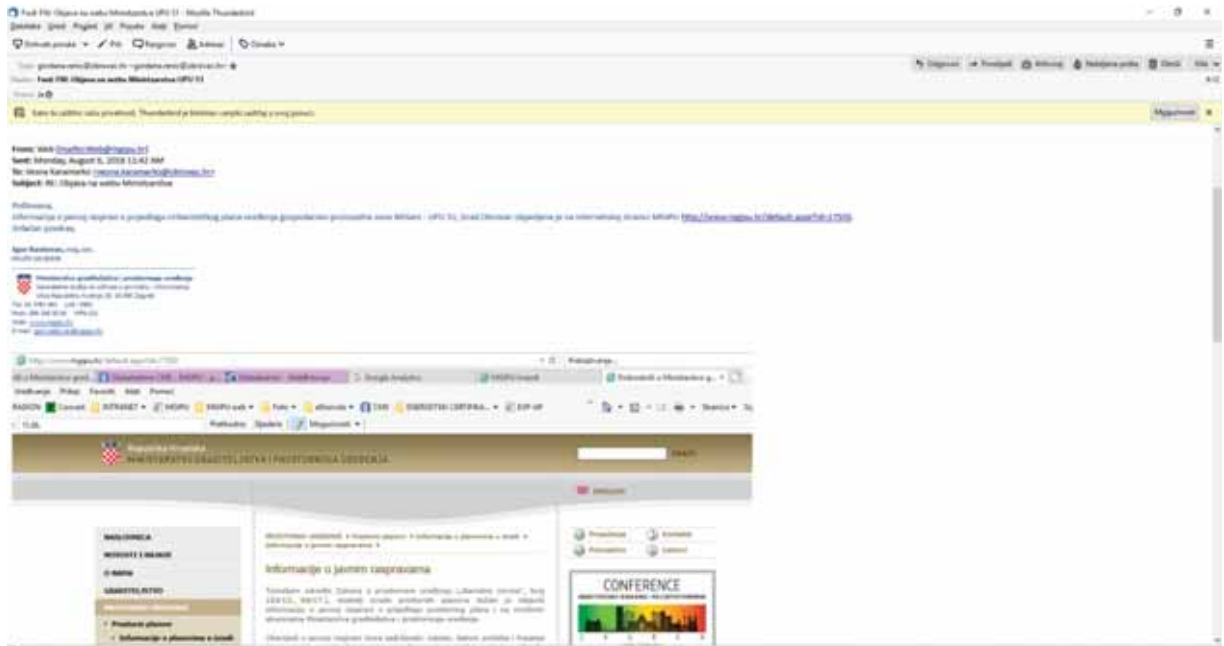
Fwd: FW: Objava na webu Ministarstva UPU 51 - Mozilla Thunderbird

Odgovori → Proslijedi Arhiviraj Neželjena pošta Obriši Više

Fwd: FW: Objava na webu Ministarstva UPU 51

From: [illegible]
Sent: Monday, August 6, 2018 11:42 AM
To: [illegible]
Subject: RE: Objava na webu Ministarstva

Poštovana,
Informacija o javnoj raspravi o prijedlogu Urbanističkog plana uređenja gospodarske proizvodne zone Miljani - UPU 51, Grad Obrovac objavljena je na internetskoj stranici MGIPU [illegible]
Srdačan pozdrav,

Ministarstvo graditeljstva i prostornoga uređenja

Informacije o javnim raspravama

CONFERENCE